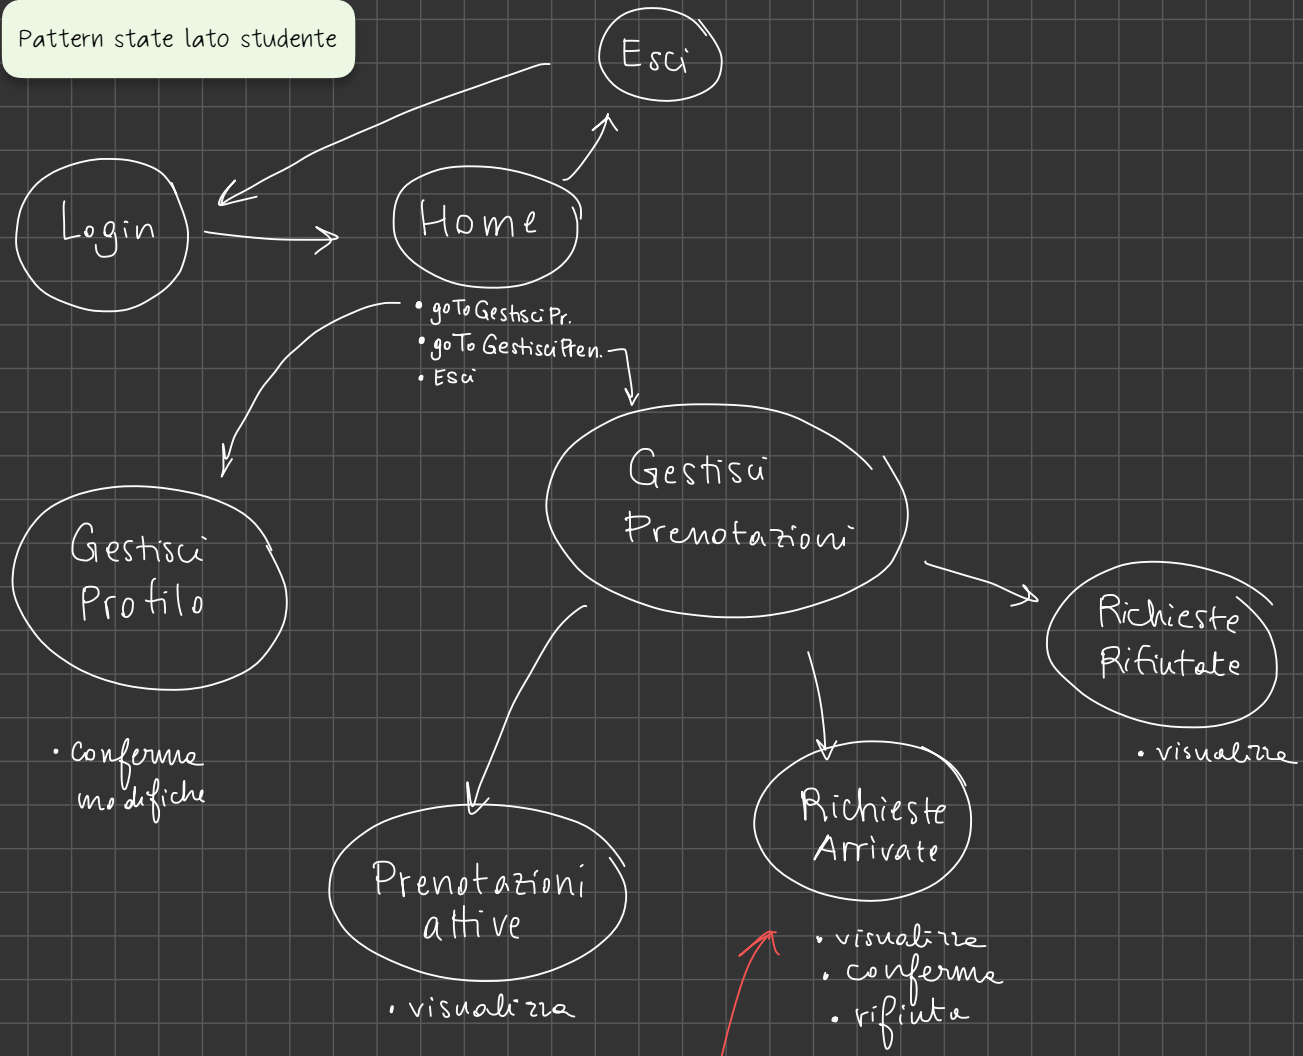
Pattern state lato studente

Esci

Login

Home

• goToGestsciPr.
• goToGestisciPren.
• Esci

Gestisci Prenotazioni

Gestisci Profilo

• conferma modifiche

Richieste Rifiutate

• visualizza

Richieste Arrivate

• visualizza
• conferma
• rifiuta

Prenotazioni attive

• visualizza